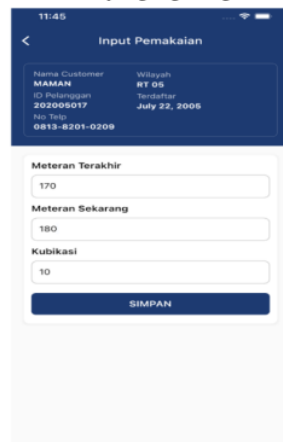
11:45

<

Input Pemakaian

Nama Customer
MAMAN

Wilayah
RT 05

ID Pelanggan
202005017

Terdaftar
July 22, 2005

No Telp
0813-8201-0209

Meteran Terakhir

170

Meteran Sekarang

180

Kubikasi

10

SIMPAN